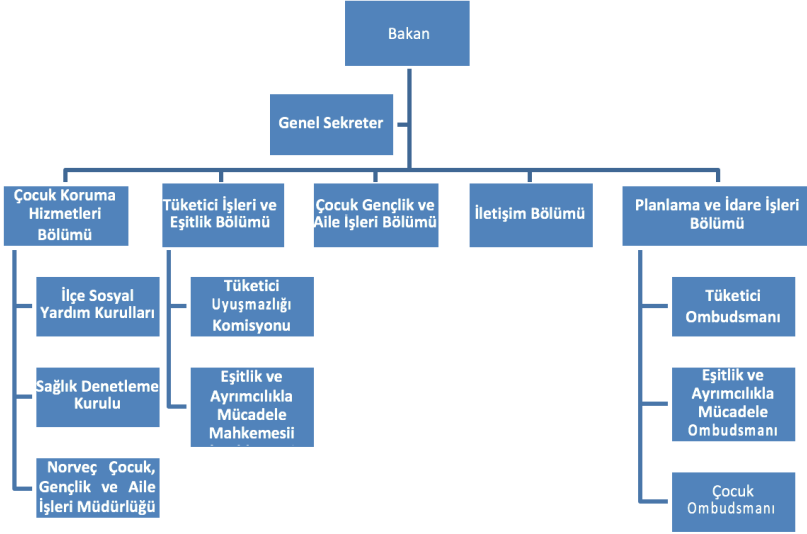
Bakan

Genel Sekreter

Çocuk Koruma Hizmetleri Bölümü

Tüketici İşleri ve Eşitlik Bölümü

Çocuk Gençlik ve Aile İşleri Bölümü

İletişim Bölümü

Planlama ve İdare İşleri Bölümü

İlçe Sosyal Yardım Kurulları

Sağlık Denetleme Kurulu

Norveç Çocuk, Gençlik ve Aile İşleri Müdürlüğü

Tüketici Uyuşmazlığı Komisyonu

Eşitlik ve Ayrımcılıkla Mücadele Mahkemesii

Tüketici Ombudsmanı

Eşitlik ve Ayrımcılıkla Mücadele Ombudsmanı

Çocuk Ombudsmanı